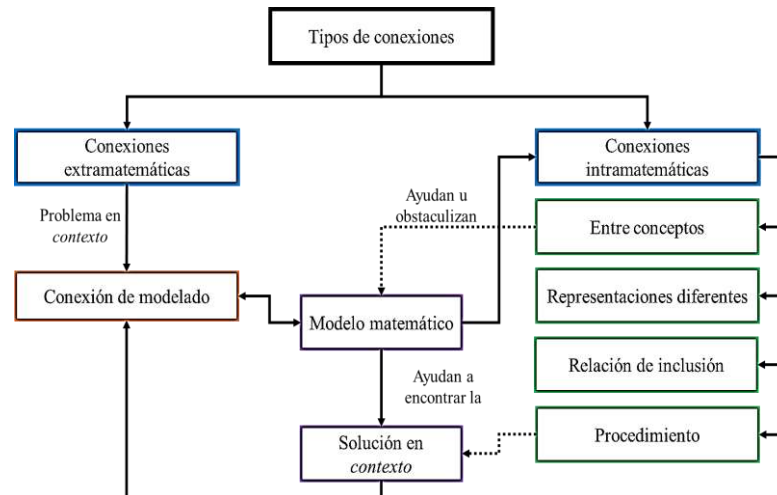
Tipos de conexiones

Conexiones extramatemáticas

Problema en *contexto*

Conexión de modelado

Modelo matemático

Ayudan u obstaculizan

Conexiones intramatemáticas

Entre conceptos

Representaciones diferentes

Relación de inclusión

Procedimiento

Ayudan a encontrar la

Solución en *contexto*